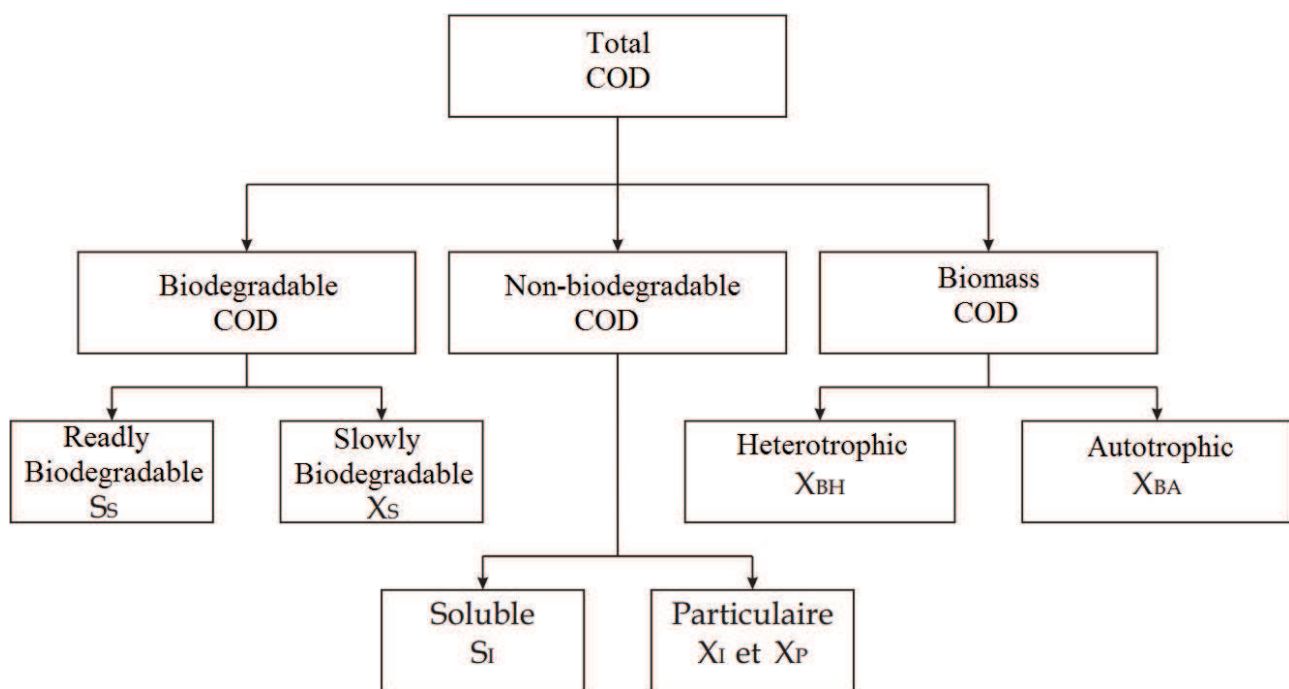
Total COD

Biodegradable COD

Non-biodegradable COD

Biomass COD

Readly Biodegradable $S_S$

Slowly Biodegradable $X_S$

Heterotrophic $X_{BH}$

Autotrophic $X_{BA}$

Soluble $S_I$

Particulaire $X_I$ et $X_P$